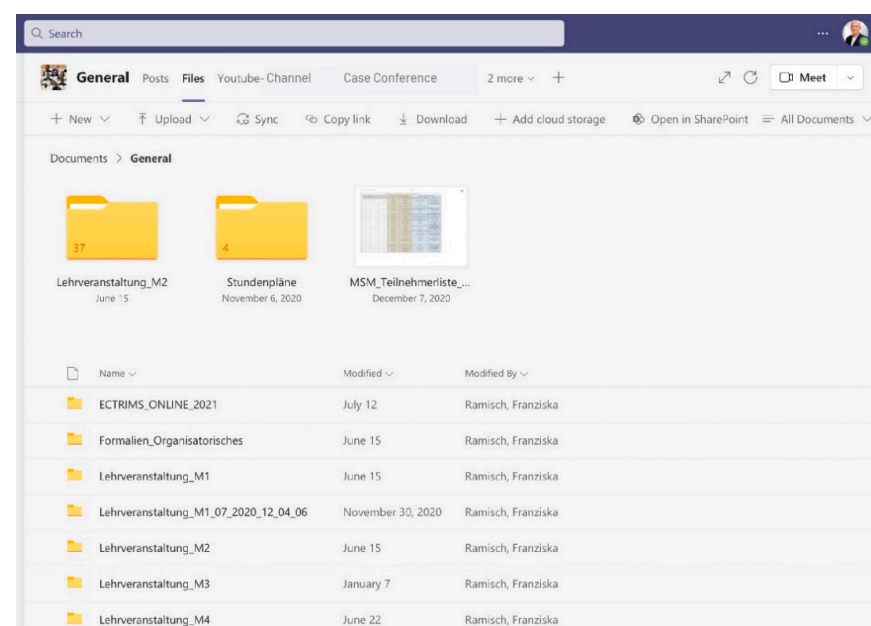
Search

...

General Posts Files Youtube-Channel Case Conference 2 more +

Meet

+ New Upload Sync Copy link Download + Add cloud storage Open in SharePoint All Documents

Documents > General

37
Lehrveranstaltung_M2
June 15

4
Stundenpläne
November 6, 2020

MSM_Teilnehmerliste_...
December 7, 2020

| Name | Modified | Modified By |
|---|---|---|
| ECTRIMS_ONLINE_2021 | July 12 | Ramisch, Franziska |
| Formalien_Organisatorisches | June 15 | Ramisch, Franziska |
| Lehrveranstaltung_M1 | June 15 | Ramisch, Franziska |
| Lehrveranstaltung_M1_07_2020_12_04_06 | November 30, 2020 | Ramisch, Franziska |
| Lehrveranstaltung_M2 | June 15 | Ramisch, Franziska |
| Lehrveranstaltung_M3 | January 7 | Ramisch, Franziska |
| Lehrveranstaltung_M4 | June 22 | Ramisch, Franziska |